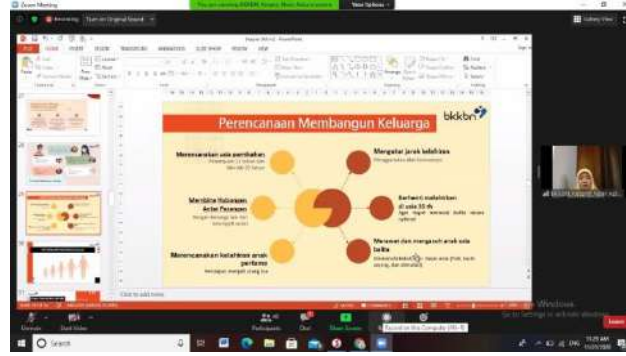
Zoom Meeting

You are viewing BKKBN Kenjara Mano Raharjo's screen

View Options

Recording

Turn on Original Sound

Gallery View

Perencanaan Membangun Keluarga

bkkbn

Merencanakan usia pernikahan

Mengatur jarak kelahiran

Membina Hubungan Antar Pasangan

Berhenti melahirkan di usia 35 th

Merencanakan kelahiran anak pertama

Merawat dan mengasuh anak usia balita

Click to add notes

Unmute

Start Video

Participants

Chat

Share Screen

Record on this Computer (Alt+R)

Activate Windows

Go to Settings to activate Windows.

End

Search